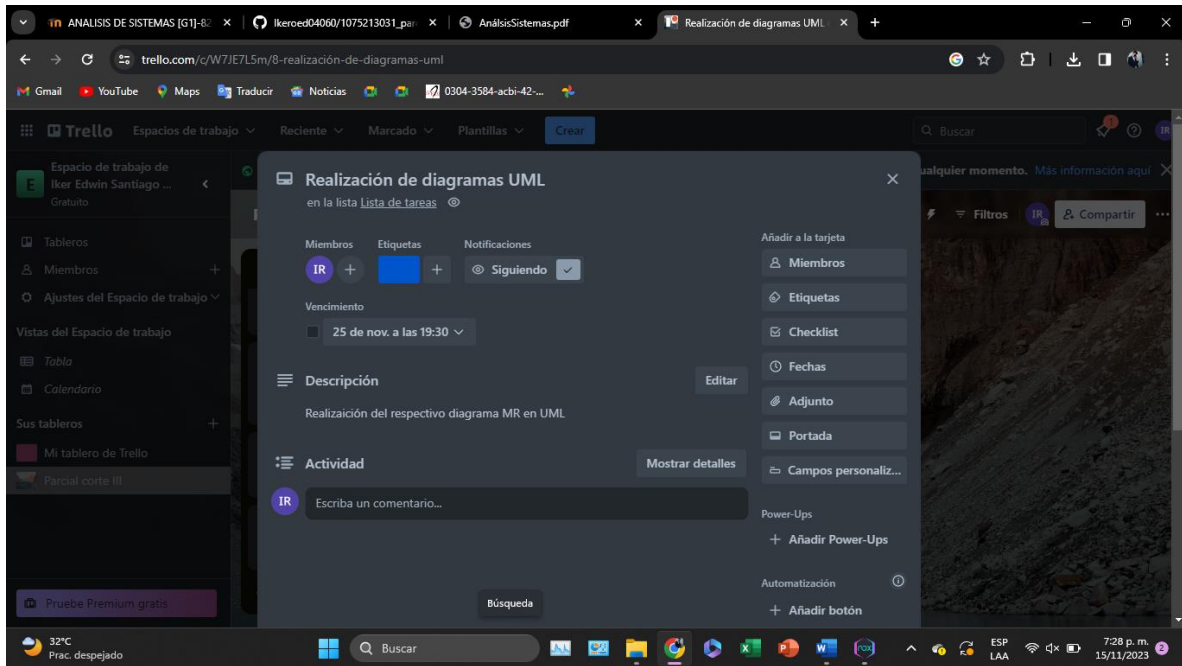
ANALISIS DE SISTEMAS [G1]-82 | Ikeroed04060/1075213031_par | AnálsisSistemas.pdf | Realización de diagramas UML

trello.com/c/W7JE7L5m/8-realización-de-diagramas-uml

Gmail YouTube Maps Traducir Noticias 0304-3584-acbi-42-...

Trello Espacios de trabajo Reciente Marcado Plantillas Crear

Buscar

Espacio de trabajo de Iker Edwin Santiago ...
Gratuito

Tableros
Miembros
Ajustes del Espacio de trabajo
Vistas del Espacio de trabajo
Tabla
Calendario
Sus tableros
Mi tablero de Trello
Parcial corte III

Pruebe Premium gratis

ualquier momento. Más información aquí

Filtros IR Compartir

Realización de diagramas UML
en la lista Lista de tareas

Miembros Etiquetas Notificaciones
IR + + Siguiendo

Vencimiento
25 de nov. a las 19:30

Descripción
Editar
Realizaición del respectivo diagrama MR en UML

Actividad
Mostrar detalles
IR Escriba un comentario...

Añadir a la tarjeta
Miembros
Etiquetas
Checklist
Fechas
Adjunto
Portada
Campos personaliz...

Power-Ups
+ Añadir Power-Ups

Automatización
+ Añadir botón

Búsqueda

32°C
Prac. despejado

Buscar

ESP LAA
7:28 p. m.
15/11/2023
2